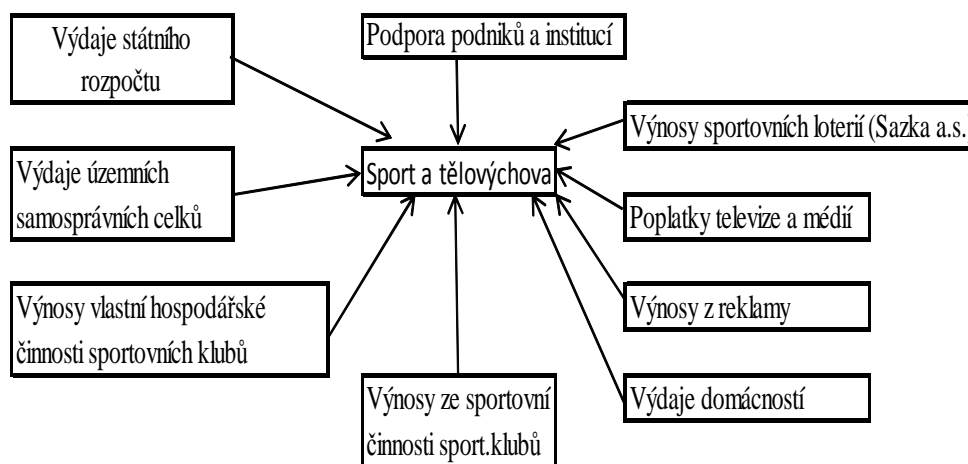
Výdaje státního rozpočtu

Podpora podniků a institucí

Výnosy sportovních loterií (Sazka a.s.

Výdaje územních samosprávních celků

Sport a tělovýchova

Poplatky televize a médií

Výnosy vlastní hospodářské činnosti sportovních klubů

Výnosy z reklamy

Výnosy ze sportovní činnosti sport.klubů

Výdaje domácností